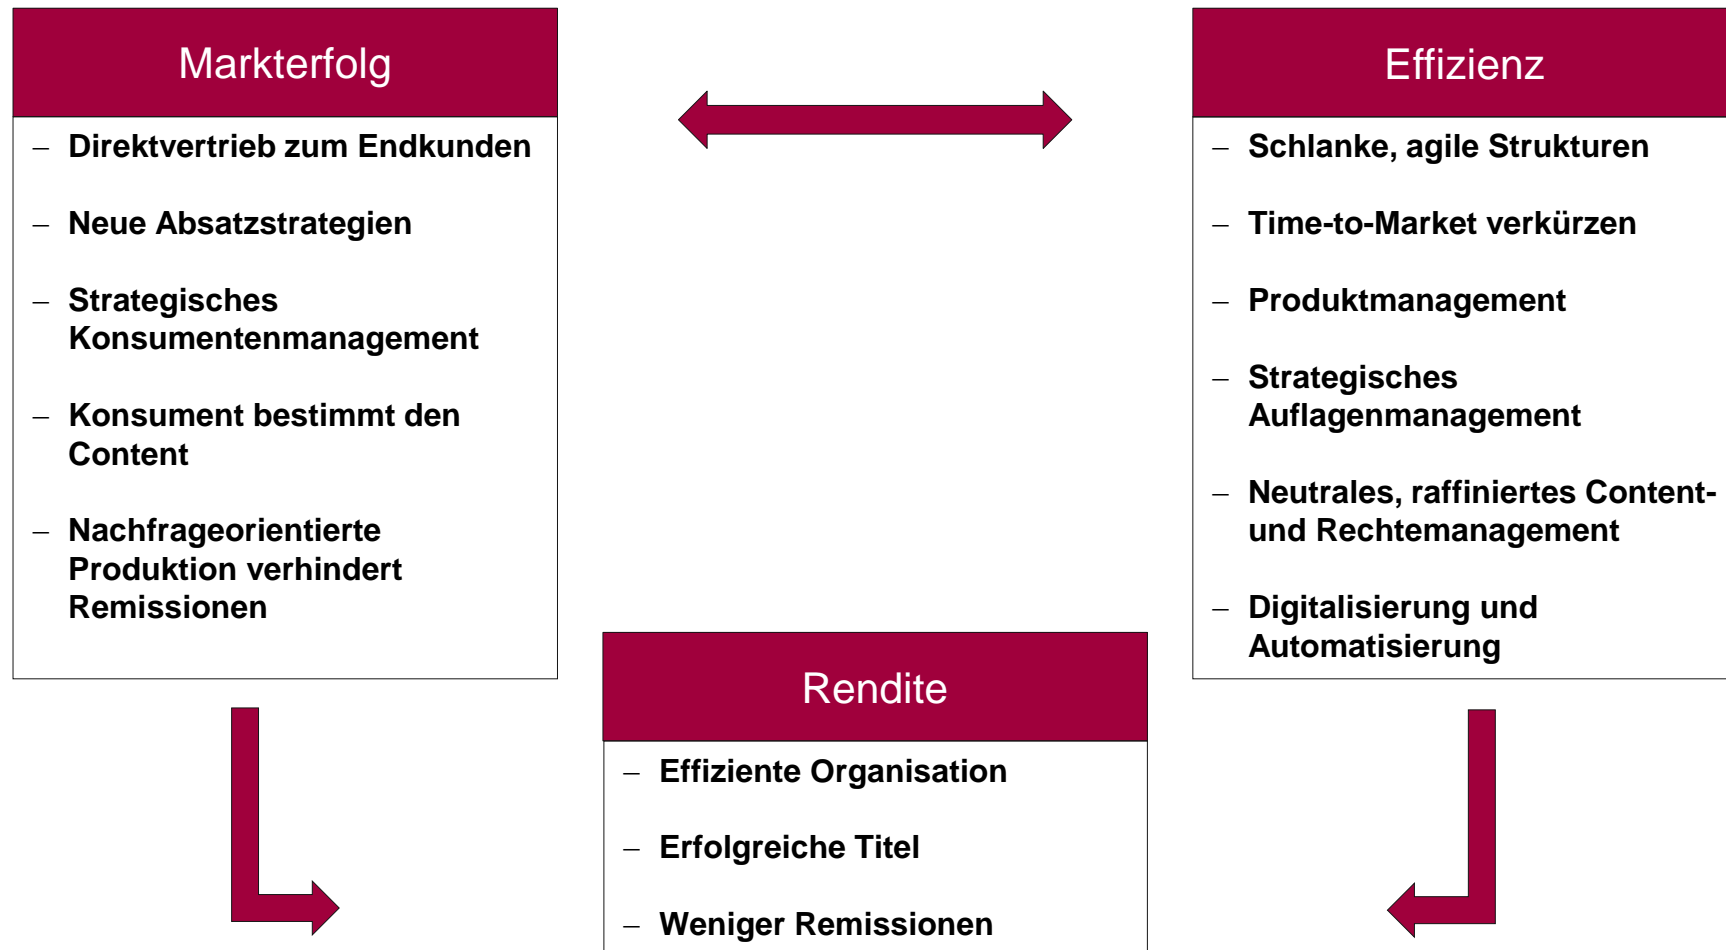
Markterfolg

– Direktvertrieb zum Endkunden
– Neue Absatzstrategien
– Strategisches Konsumentenmanagement
– Konsument bestimmt den Content
– Nachfrageorientierte Produktion verhindert Remissionen

Effizienz

– Schlanke, agile Strukturen
– Time-to-Market verkürzen
– Produktmanagement
– Strategisches Auflagenmanagement
– Neutrales, raffiniertes Content- und Rechtemanagement
– Digitalisierung und Automatisierung

Rendite

– Effiziente Organisation
– Erfolgreiche Titel
– Weniger Remissionen